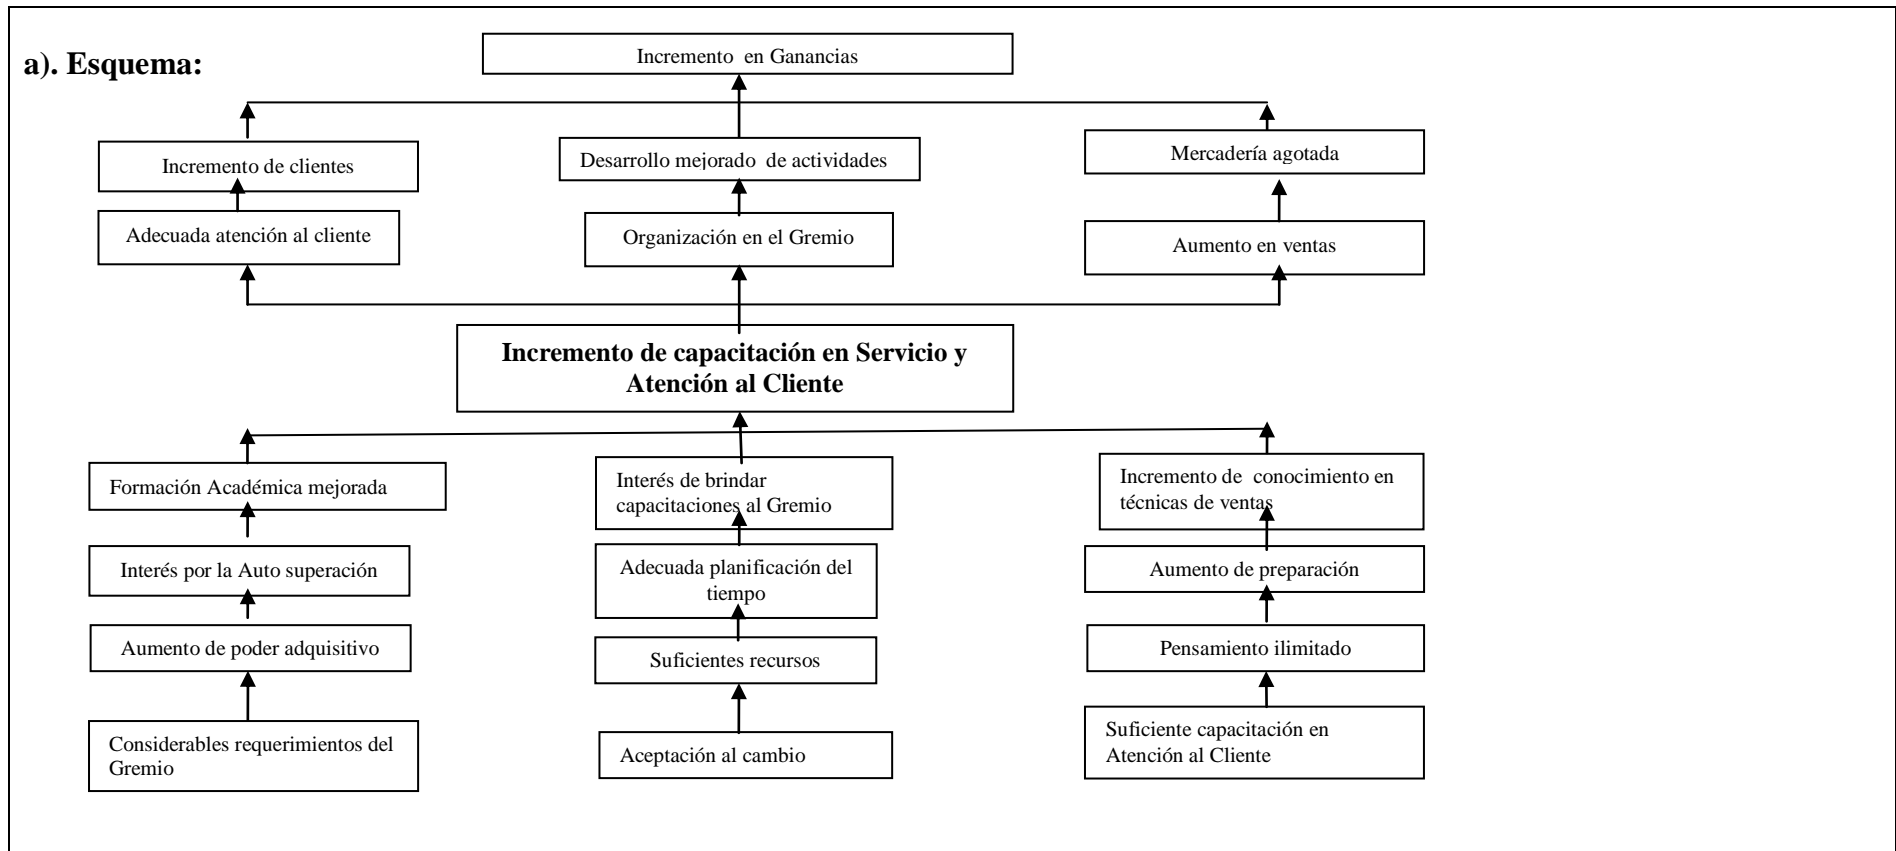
a). Esquema:

Incremento en Ganancias

Incremento de clientes

Desarrollo mejorado de actividades

Mercadería agotada

Adecuada atención al cliente

Organización en el Gremio

Aumento en ventas

**Incremento de capacitación en Servicio y Atención al Cliente**

Formación Académica mejorada

Interés de brindar capacitaciones al Gremio

Incremento de conocimiento en técnicas de ventas

Interés por la Auto superación

Adecuada planificación del tiempo

Aumento de preparación

Aumento de poder adquisitivo

Suficientes recursos

Pensamiento ilimitado

Considerables requerimientos del Gremio

Aceptación al cambio

Suficiente capacitación en Atención al Cliente